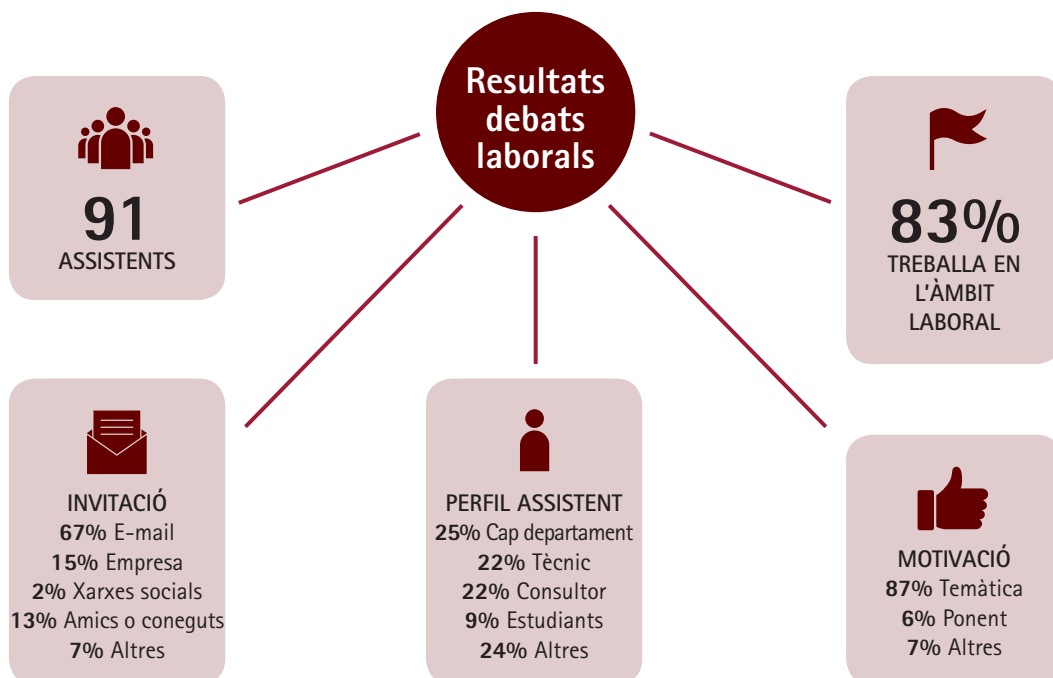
Resultats debats laborals

91
ASSISTENTS

83%
TREBALLA EN L'ÀMBIT LABORAL

INVITACIÓ
67% E-mail
15% Empresa
2% Xarxes socials
13% Amics o coneguts
7% Altres

PERFIL ASSISTENT
25% Cap departament
22% Tècnic
22% Consultor
9% Estudiants
24% Altres

MOTIVACIÓ
87% Temàtica
6% Ponent
7% Altres